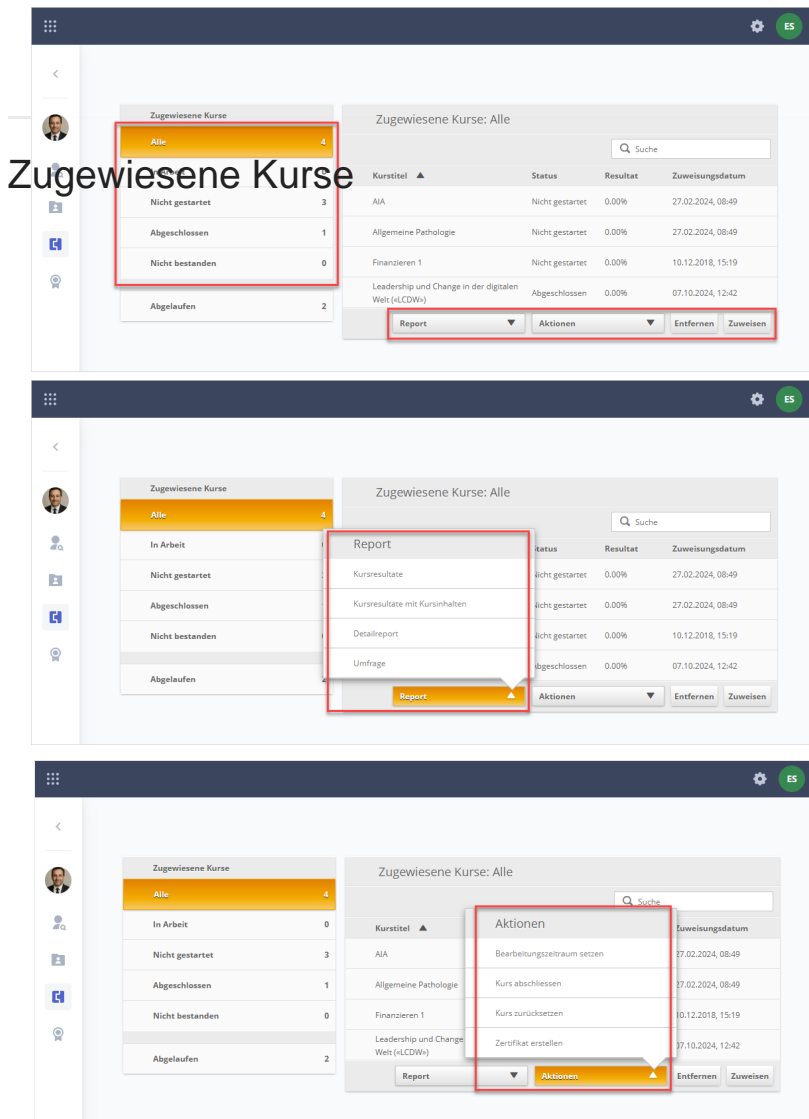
ES

Zugewiesene Kurse

Zugewiesene Kurse
Alle 4
Nicht gestartet 3
Abgeschlossen 1
Nicht bestanden 0
Abgelaufen 2

Zugewiesene Kurse: Alle

Suche

| Kurstitel ▲ | Status | Resultat | Zuweisungsdatum |
|---|---|---|---|
| AIA | Nicht gestartet | 0.00% | 27.02.2024, 08:49 |
| Allgemeine Pathologie | Nicht gestartet | 0.00% | 27.02.2024, 08:49 |
| Finanzieren 1 | Nicht gestartet | 0.00% | 10.12.2018, 15:19 |
| Leadership und Change in der digitalen Welt («LCDW») | Abgeschlossen | 0.00% | 07.10.2024, 12:42 |

Report ▼ Aktionen ▼ Entfernen Zuweisen

ES

Zugewiesene Kurse
Alle 4
In Arbeit
Nicht gestartet
Abgeschlossen
Nicht bestanden
Abgelaufen 2

Zugewiesene Kurse: Alle

Suche

Report
Kursresultate
Kursresultate mit Kursinhalten
Detailreport
Umfrage

| Status | Resultat | Zuweisungsdatum |
|---|---|---|
| Nicht gestartet | 0.00% | 27.02.2024, 08:49 |
| Nicht gestartet | 0.00% | 27.02.2024, 08:49 |
| Nicht gestartet | 0.00% | 10.12.2018, 15:19 |
| Abgeschlossen | 0.00% | 07.10.2024, 12:42 |

Report ▲ Aktionen ▼ Entfernen Zuweisen

ES

Zugewiesene Kurse
Alle 4
In Arbeit 0
Nicht gestartet 3
Abgeschlossen 1
Nicht bestanden 0
Abgelaufen 2

Zugewiesene Kurse: Alle

Suche

Kurstitel ▲
AIA
Allgemeine Pathologie
Finanzieren 1
Leadership und Change in der digitalen Welt («LCDW»)

Aktionen
Bearbeitungszeitraum setzen
Kurs abschliessen
Kurs zurücksetzen
Zertifikat erstellen

Zuweisungsdatum
27.02.2024, 08:49
27.02.2024, 08:49
10.12.2018, 15:19
07.10.2024, 12:42

Report ▼ Aktionen ▲ Entfernen Zuweisen